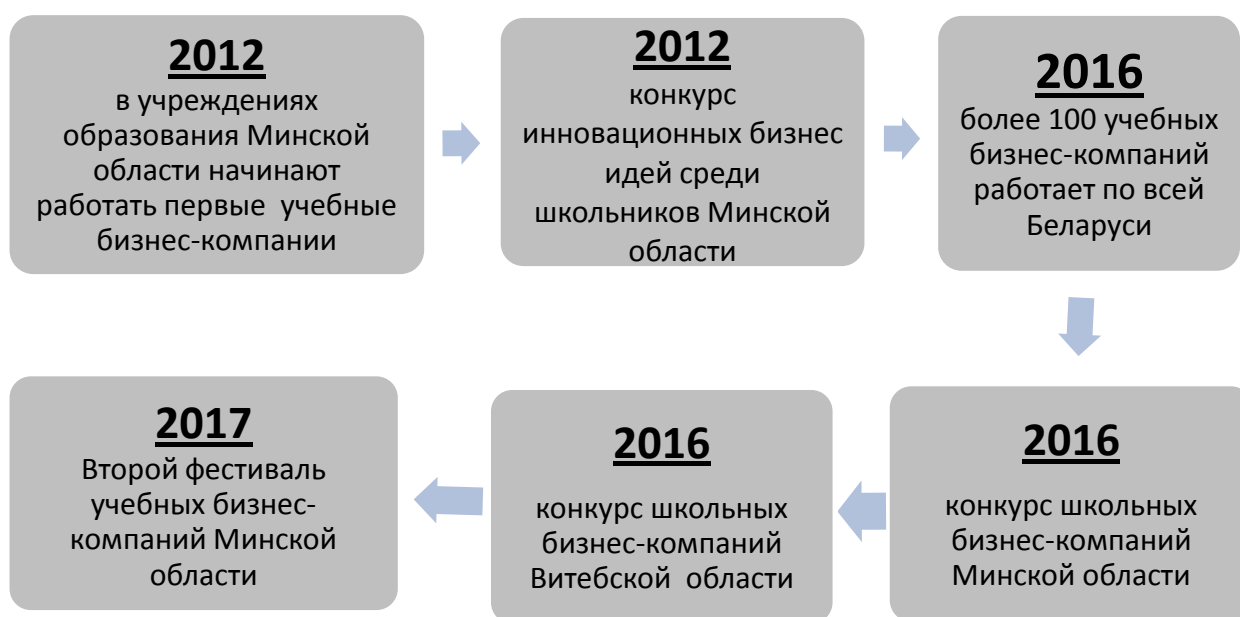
2012
в учреждениях образования Минской области начинают работать первые учебные бизнес-компании

2012
конкурс инновационных бизнес идей среди школьников Минской области

2016
более 100 учебных бизнес-компаний работает по всей Беларуси

2016
конкурс школьных бизнес-компаний Минской области

2016
конкурс школьных бизнес-компаний Витебской области

2017
Второй фестиваль учебных бизнес-компаний Минской области